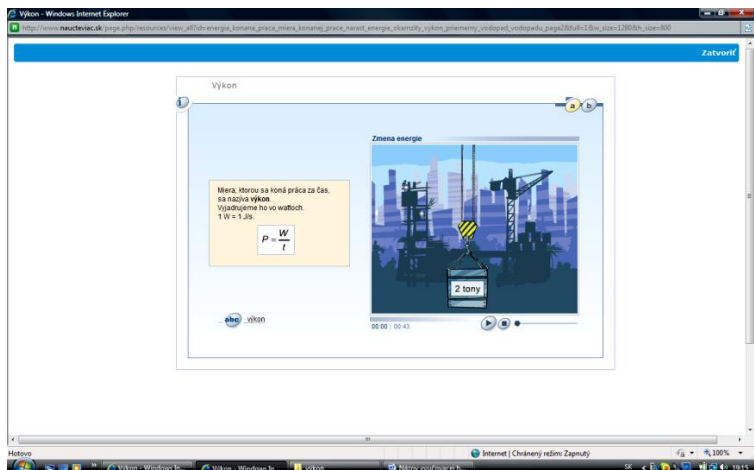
Výkon - Windows Internet Explorer

http://www.naucteviac.sk/page.php?resources/view_all?id=energia_konana_praca_miera_konanej_prace_narast_energie_okamzity_vykon_priemerny_vodopad_vodopadu_page2&full=1&w_size=1280&h_size=800

Zatvoriť

Výkon

a b

Miera, ktorou sa koná práca za čas, sa nazýva **výkon**.
Vyjadrujeme ho vo wattoch.
1 W = 1 J/s.

$P = \frac{W}{t}$

abc výkon

Zmena energie

2 tony

00:00 | 00:43

Hotovo

Internet | Chránený režim: Zapnutý

100%

Výkon - Windows In...

Výkon - Windows In...

výkon

Návry vo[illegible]

SK

19:15